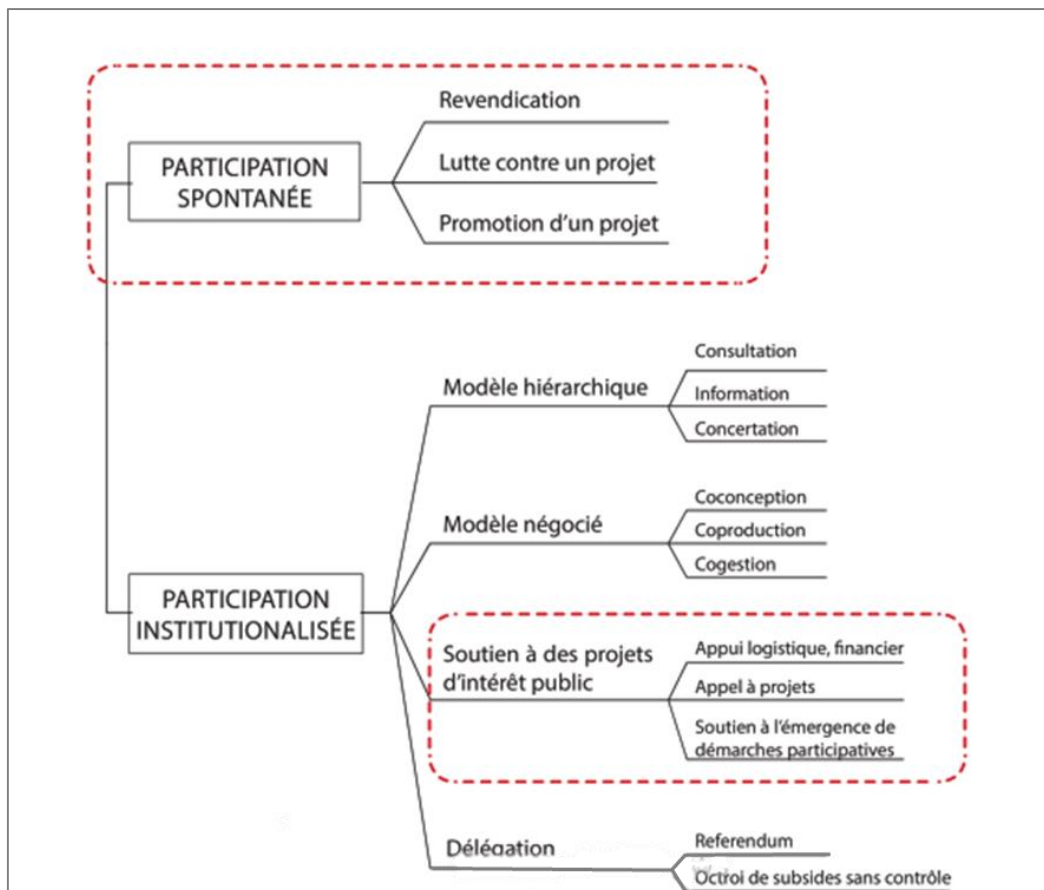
PARTICIPATION SPONTANÉE

Revendication

Lutte contre un projet

Promotion d'un projet

PARTICIPATION INSTITUTIONALISÉE

Modèle hiérarchique

Consultation

Information

Concertation

Modèle négocié

Coconception

Coproduction

Cogestion

Soutien à des projets d'intérêt public

Appui logistique, financier

Appel à projets

Soutien à l'émergence de démarches participatives

Délégation

Referendum

Octroi de subsides sans contrôle